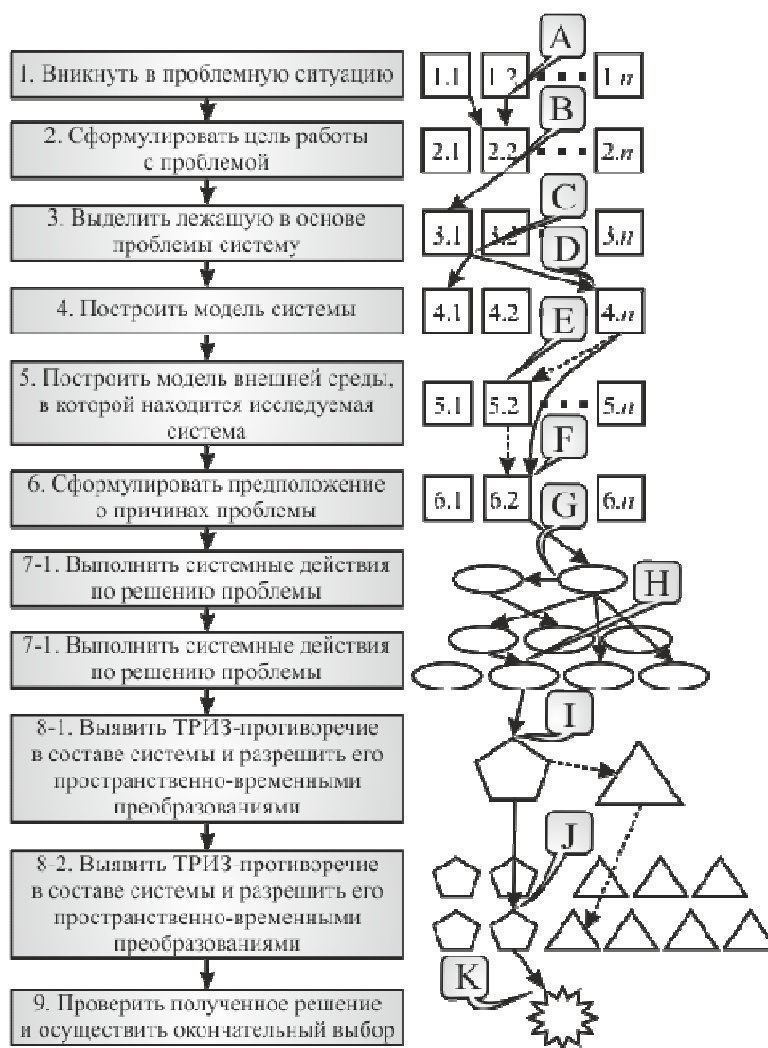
1. Вникнуть в проблемную ситуацию

2. Сформулировать цель работы с проблемой

3. Выделить лежащую в основе проблемы систему

4. Построить модель системы

5. Построить модель внешней среды, в которой находится исследуемая система

6. Сформулировать предположение о причинах проблемы

7-1. Выполнить системные действия по решению проблемы

7-1. Выполнить системные действия по решению проблемы

8-1. Выявить ТРИЗ-противоречие в составе системы и разрешить его пространственно-временными преобразованиями

8-2. Выявить ТРИЗ-противоречие в составе системы и разрешить его пространственно-временными преобразованиями

9. Проверить полученное решение и осуществить окончательный выбор

A
1.1 1.2 1.$n$
B
2.1 2.2 2.$n$
C
3.1 3.2 3.$n$
D
4.1 4.2 4.$n$
E
5.1 5.2 5.$n$
F
6.1 6.2 6.$n$
G
H
I
J
K